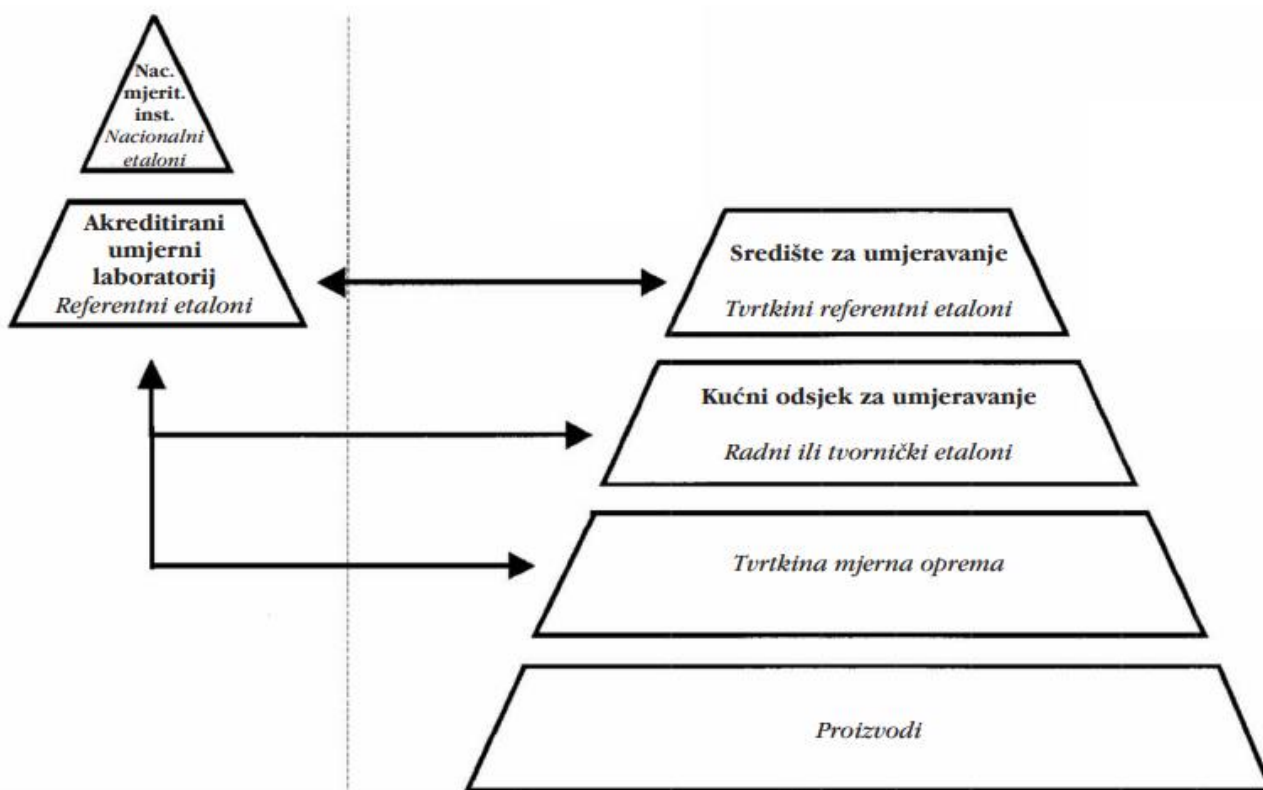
Nac. mjerit. inst.
Nacionalni etaloni

Akreditirani umjerni laboratorij
Referentni etaloni

Središte za umjeravanje
Tvrtkini referentni etaloni

Kućni odsjek za umjeravanje
Radni ili tvornički etaloni

Tvrtkina mjerna oprema

Proizvodi